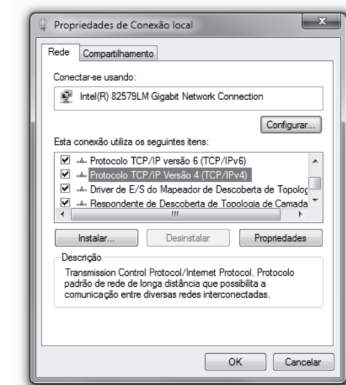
Propriedades de Conexão local

Rede | Compartilhamento

Conectar-se usando:

Intel(R) 82579LM Gigabit Network Connection

Configurar...

Esta conexão utiliza os seguintes itens:

Protocolo TCP/IP versão 6 (TCP/IPv6)
Protocolo TCP/IP Versão 4 (TCP/IPv4)
Driver de E/S do Mapeador de Descoberta de Topoloç
Respondente de Descoberta de Topologia de Camada

Instalar... | Desinstalar | Propriedades

Descrição
Transmission Control Protocol/Internet Protocol. Protocolo padrão de rede de longa distância que possibilita a comunicação entre diversas redes interconectadas.

OK | Cancelar